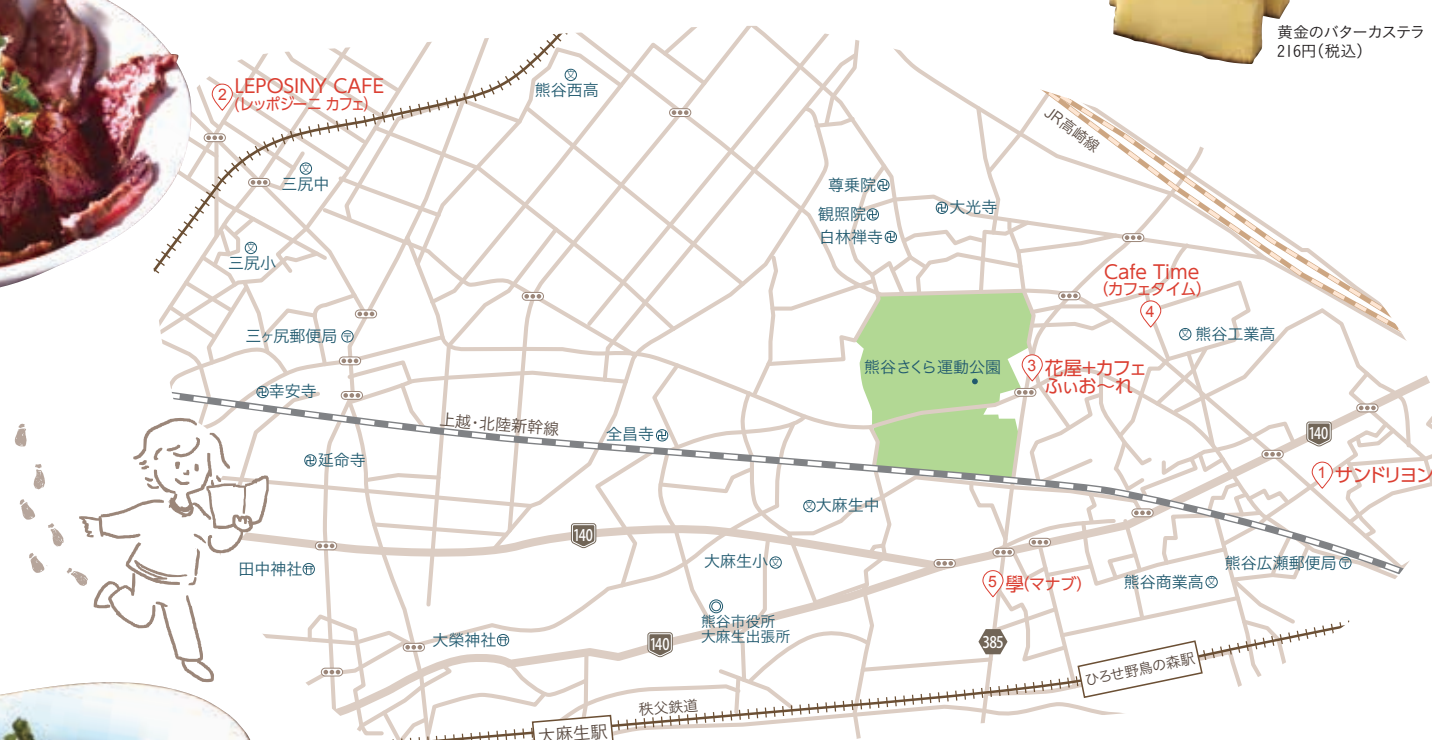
黄金のバターカステラ
216円(税込)

2 LEPOSINY CAFE
(レッポジーニ カフェ)

熊谷西高

JR高崎線

三尻中

尊乗院

観照院

大光寺

白林禅寺

三尻小

Cafe Time
(カフェタイム)
4

熊谷工業高

三ヶ尻郵便局

熊谷さくら運動公園

3 花屋+カフェ
ふぃお〜れ

幸安寺

上越・北陸新幹線

全昌寺

140

1 サンドリヨン

延命寺

大麻生中

140

田中神社

大麻生小

5 學(マナブ)

熊谷広瀬郵便局

熊谷商業高

熊谷市役所
大麻生出張所

大榮神社

140

385

ひろせ野鳥の森駅

秩父鉄道

大麻生駅